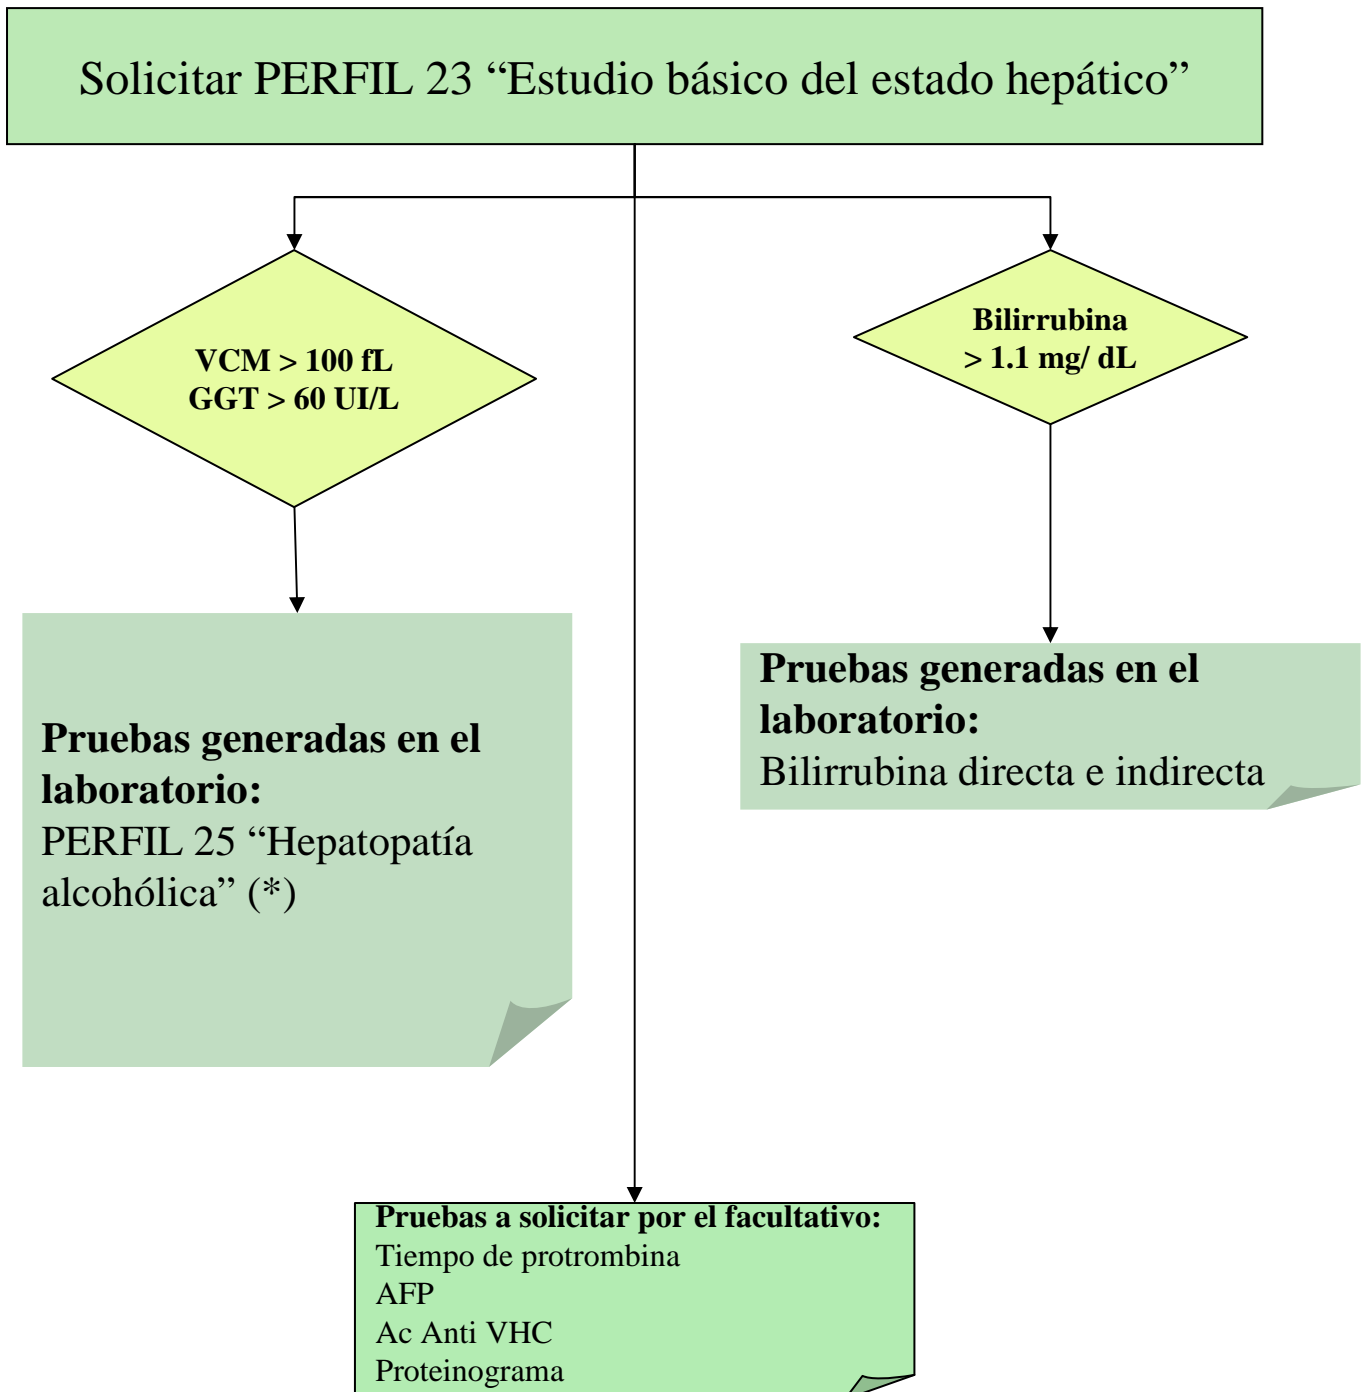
Solicitar PERFIL 23 “Estudio básico del estado hepático”

VCM > 100 fL
GGT > 60 UI/L

Bilirrubina
> 1.1 mg/ dL

**Pruebas generadas en el laboratorio:**
PERFIL 25 “Hepatopatía alcohólica” (*)

**Pruebas generadas en el laboratorio:**
Bilirrubina directa e indirecta

**Pruebas a solicitar por el facultativo:**
Tiempo de protrombina
AFP
Ac Anti VHC
Proteinograma